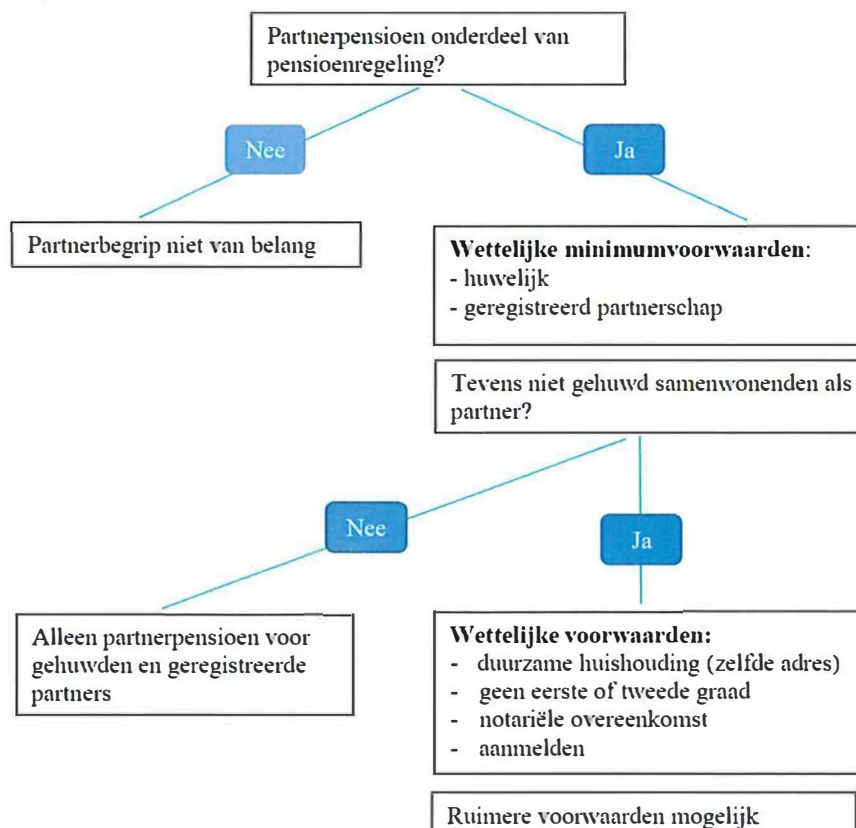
Partnerpensioen onderdeel van pensioenregeling?

Nee

Ja

Partnerbegrip niet van belang

**Wettelijke minimumvoorwaarden**:
- huwelijk
- geregistreerd partnerschap

Tevens niet gehuwd samenwonenden als partner?

Nee

Ja

Alleen partnerpensioen voor gehuwden en geregistreerde partners

**Wettelijke voorwaarden:**
- duurzame huishouding (zelfde adres)
- geen eerste of tweede graad
- notariële overeenkomst
- aanmelden

Ruimere voorwaarden mogelijk